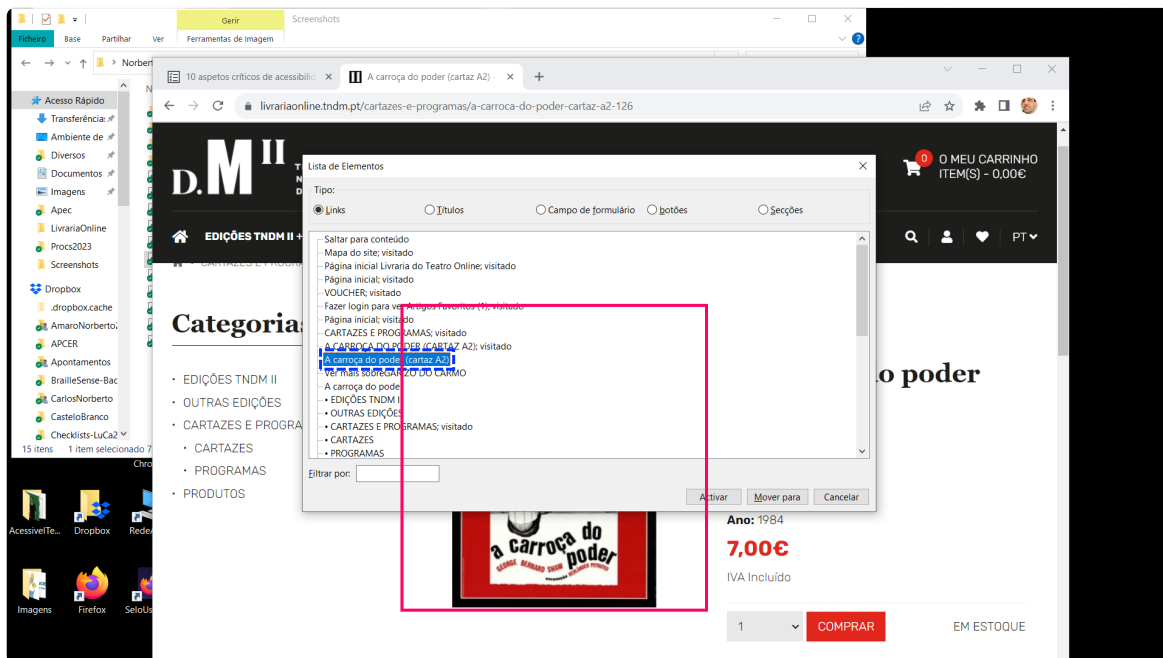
Gerir
Screenshots
Ficheiro Base Partilhar Ver Ferramentas de Imagem
Norber
Acesso Rápido
Transferência
Ambiente de
Diversos
Documentos
Imagens
Apec
LivrariaOnline
Procs2023
Screenshots
Dropbox
.dropbox.cache
AmaroNorberto
APCER
Apontamentos
BrailleSense-Bac
CarlosNorberto
CasteloBranco
Checklists-LuCa2
15 itens 1 item selecionado 7
Chro
AcessivelTe
Dropbox
Rede
Imagens
Firefox
SeloUs

10 aspetos críticos de acessibili
A carroça do poder (cartaz A2)
livrariaonline.tndm.pt/cartazes-e-programas/a-carroca-do-poder-cartaz-a2-126
D.M II
0
O MEU CARRINHO
ITEM(S) - 0,00€
EDIÇÕES TNDM II +
PT
CARTAZES E PROGR
Categoria
• EDIÇÕES TNDM II
• OUTRAS EDIÇÕES
• CARTAZES E PROGRA
• CARTAZES
• PROGRAMAS
• PRODUTOS
o poder
a carroça do poder
GEORGE BERNARD SHAW
Ano: 1984
7,00€
IVA Incluído
1
COMPRAR
EM ESTOQUE

Lista de Elementos
Tipo:
Links
Títulos
Campo de formulário
botões
Secções
Saltar para conteúdo
Mapa do site; visitado
Página inicial Livraria do Teatro Online; visitado
Página inicial; visitado
VOUCHER; visitado
Fazer login para ver Artigos Favoritos (1); visitado
Página inicial; visitado
CARTAZES E PROGRAMAS; visitado
A CARROÇA DO PODER (CARTAZ A2); visitado
A carroça do poder (cartaz A2)
Ver mais sobreGARZÃO DO CARMO
A carroça do poder
• EDIÇÕES TNDM II
• OUTRAS EDIÇÕES
• CARTAZES E PROGRAMAS; visitado
• CARTAZES
• PROGRAMAS
Filtrar por:
Activar
Mover para
Cancelar